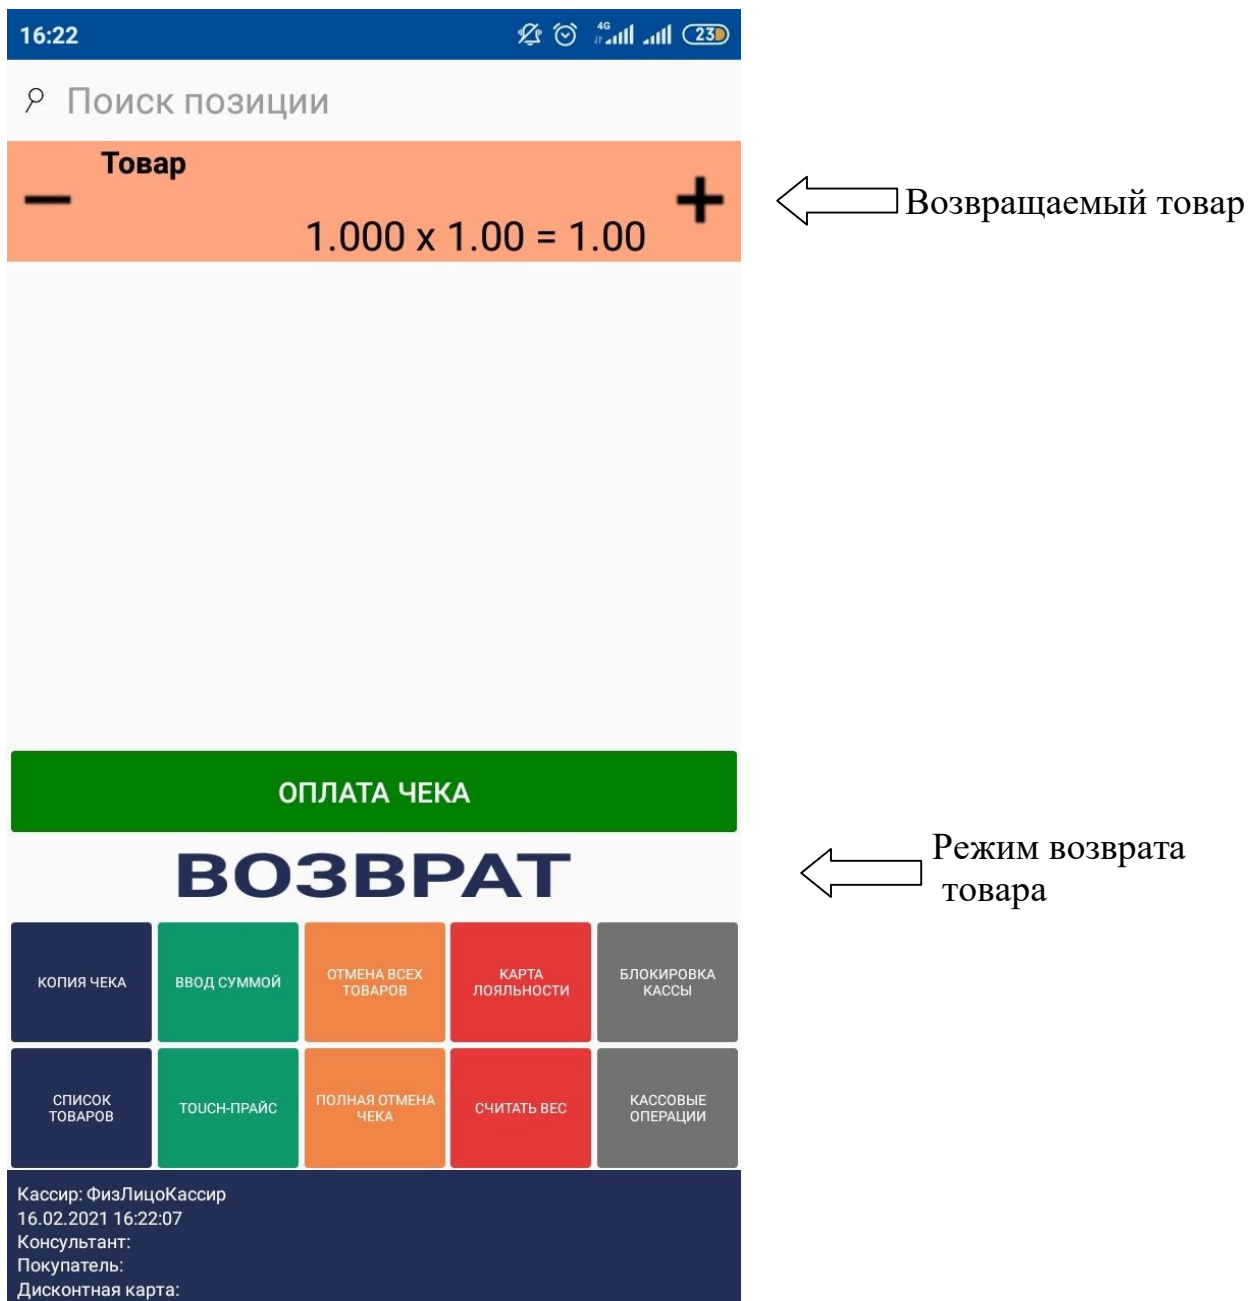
16:22

4G

23

Поиск позиции

Товар

—

+

1.000 x 1.00 = 1.00

Возвращаемый товар

ОПЛАТА ЧЕКА

ВОЗВРАТ

Режим возврата товара

| КОПИЯ ЧЕКА | ВВОД СУММОЙ | ОТМЕНА ВСЕХ ТОВАРОВ | КАРТА ЛОЯЛЬНОСТИ | БЛОКИРОВКА КАССЫ |
|---|---|---|---|---|
| СПИСОК ТОВАРОВ | TOUCH-ПРАЙС | ПОЛНАЯ ОТМЕНА ЧЕКА | СЧИТАТЬ ВЕС | КАССОВЫЕ ОПЕРАЦИИ |

Кассир: ФизЛицоКассир
16.02.2021 16:22:07
Консультант:
Покупатель:
Дисконтная карта: